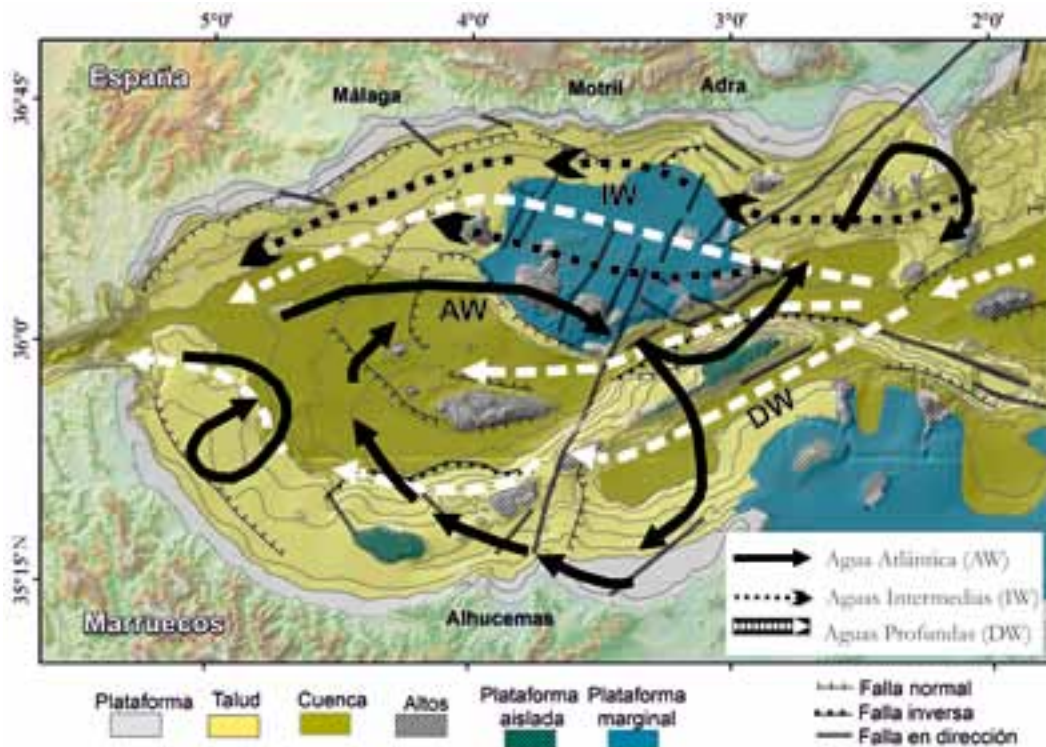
5°0'
4°0'
3°0'
2°0'
36°45'
36°0'
35°15'N
España
Málaga
Motril
Adra
IW
AW
DW
Marruecos
Alhucemas
Agua Atlántica (AW)
Aguas Intermedias (IW)
Aguas Profundas (DW)
Plataforma
Talud
Cuenca
Altos
Plataforma aislada
Plataforma marginal
Falla normal
Falla inversa
Falla en dirección